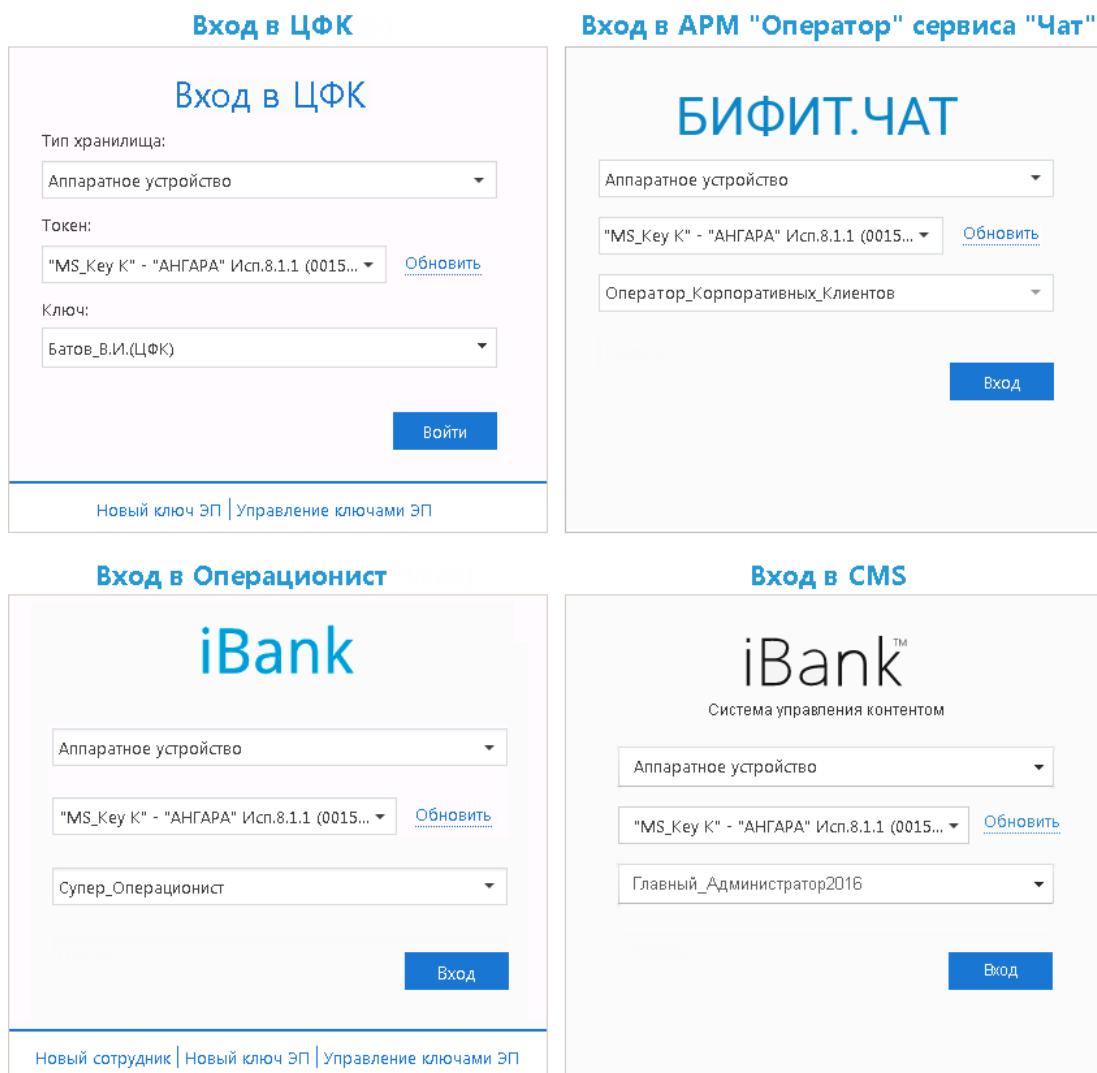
Вход в ЦФК

Вход в ЦФК

Тип хранилища:

Аппаратное устройство

Токен:

"MS_Key K" - "АНГАРА" Исп.8.1.1 (0015...

Обновить

Ключ:

Батов_В.И.(ЦФК)

Войти

Новый ключ ЭП | Управление ключами ЭП

Вход в АРМ "Оператор" сервиса "Чат"

БИФИТ.ЧАТ

Аппаратное устройство

"MS_Key K" - "АНГАРА" Исп.8.1.1 (0015...

Обновить

Оператор_Корпоративных_Клиентов

Вход

Вход в Операционист

iBank

Аппаратное устройство

"MS_Key K" - "АНГАРА" Исп.8.1.1 (0015...

Обновить

Супер_Операционист

Вход

Новый сотрудник | Новый ключ ЭП | Управление ключами ЭП

Вход в CMS

iBank™

Система управления контентом

Аппаратное устройство

"MS_Key K" - "АНГАРА" Исп.8.1.1 (0015...

Обновить

Главный_Администратор2016

Вход